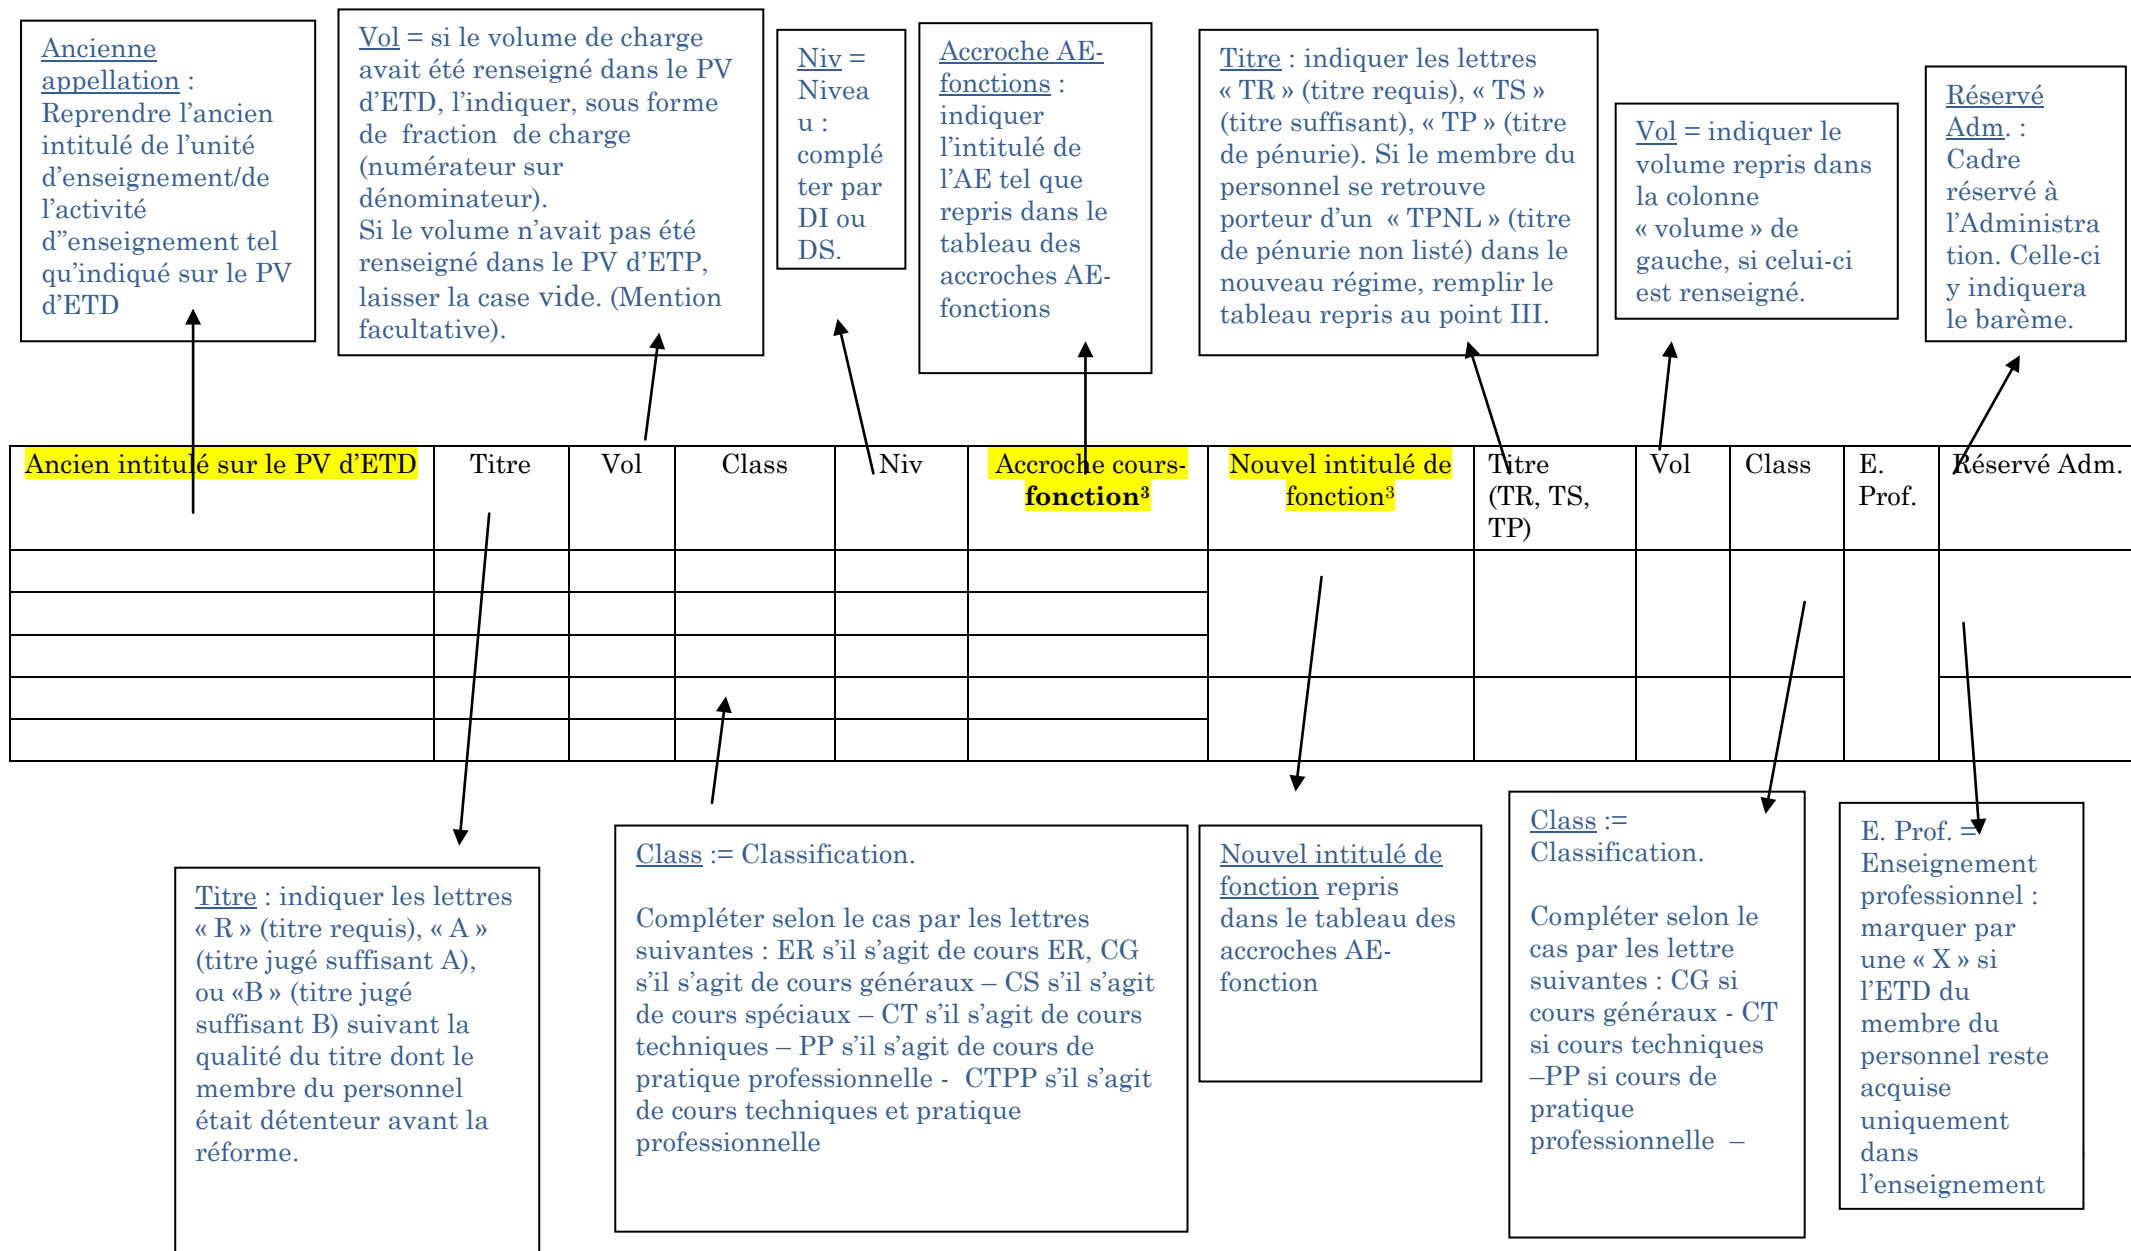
Ancienne appellation : Reprendre l'ancien intitulé de l'unité d'enseignement/de l'activité d"enseignement tel qu'indiqué sur le PV d'ETD

Vol = si le volume de charge avait été renseigné dans le PV d'ETD, l'indiquer, sous forme de fraction de charge (numérateur sur dénominateur).
Si le volume n'avait pas été renseigné dans le PV d'ETP, laisser la case vide. (Mention facultative).

Niv = Niveau : compléter par DI ou DS.

Accroche AE-fonctions : indiquer l'intitulé de l'AE tel que repris dans le tableau des accroches AE-fonctions

Titre : indiquer les lettres « TR » (titre requis), « TS » (titre suffisant), « TP » (titre de pénurie). Si le membre du personnel se retrouve porteur d'un « TPNL » (titre de pénurie non listé) dans le nouveau régime, remplir le tableau repris au point III.

Vol = indiquer le volume repris dans la colonne « volume » de gauche, si celui-ci est renseigné.

Réservé Adm. : Cadre réservé à l'Administration. Celle-ci y indiquera le barème.

| Ancien intitulé sur le PV d'ETD | Titre | Vol | Class | Niv | Accroche cours-fonction³ | Nouvel intitulé de fonction³ | Titre (TR, TS, TP) | Vol | Class | E. Prof. | Réservé Adm. |
|---|---|---|---|---|---|---|---|---|---|---|---|
| | | | | | | | | | | | |
| | | | | | | | | | | | |
| | | | | | | | | | | | |
| | | | | | | | | | | | |
| | | | | | | | | | | | |

Titre : indiquer les lettres « R » (titre requis), « A » (titre jugé suffisant A), ou «B » (titre jugé suffisant B) suivant la qualité du titre dont le membre du personnel était détenteur avant la réforme.

Class := Classification.

Compléter selon le cas par les lettres suivantes : ER s'il s'agit de cours ER, CG s'il s'agit de cours généraux – CS s'il s'agit de cours spéciaux – CT s'il s'agit de cours techniques – PP s'il s'agit de cours de pratique professionnelle - CTPP s'il s'agit de cours techniques et pratique professionnelle

Nouvel intitulé de fonction repris dans le tableau des accroches AE-fonction

Class := Classification.

Compléter selon le cas par les lettre suivantes : CG si cours généraux - CT si cours techniques –PP si cours de pratique professionnelle –

E. Prof. = Enseignement professionnel : marquer par une « X » si l'ETD du membre du personnel reste acquise uniquement dans l'enseignement